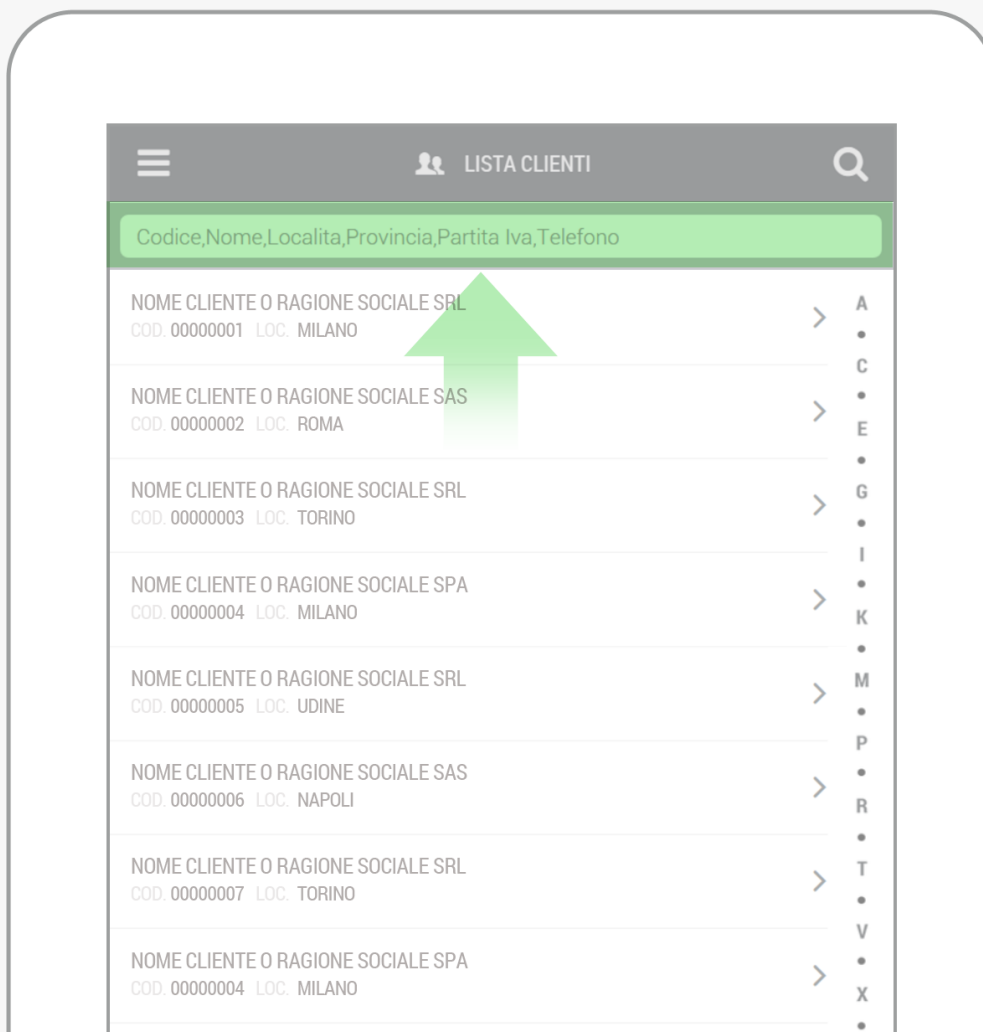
LISTA CLIENTI

Codice,Nome,Localita,Provincia,Partita Iva,Telefono

NOME CLIENTE O RAGIONE SOCIALE SRL
COD. 00000001 LOC. MILANO

NOME CLIENTE O RAGIONE SOCIALE SAS
COD. 00000002 LOC. ROMA

NOME CLIENTE O RAGIONE SOCIALE SRL
COD. 00000003 LOC. TORINO

NOME CLIENTE O RAGIONE SOCIALE SPA
COD. 00000004 LOC. MILANO

NOME CLIENTE O RAGIONE SOCIALE SRL
COD. 00000005 LOC. UDINE

NOME CLIENTE O RAGIONE SOCIALE SAS
COD. 00000006 LOC. NAPOLI

NOME CLIENTE O RAGIONE SOCIALE SRL
COD. 00000007 LOC. TORINO

NOME CLIENTE O RAGIONE SOCIALE SPA
COD. 00000004 LOC. MILANO

A • C • E • G • I • K • M • P • R • T • V • X •